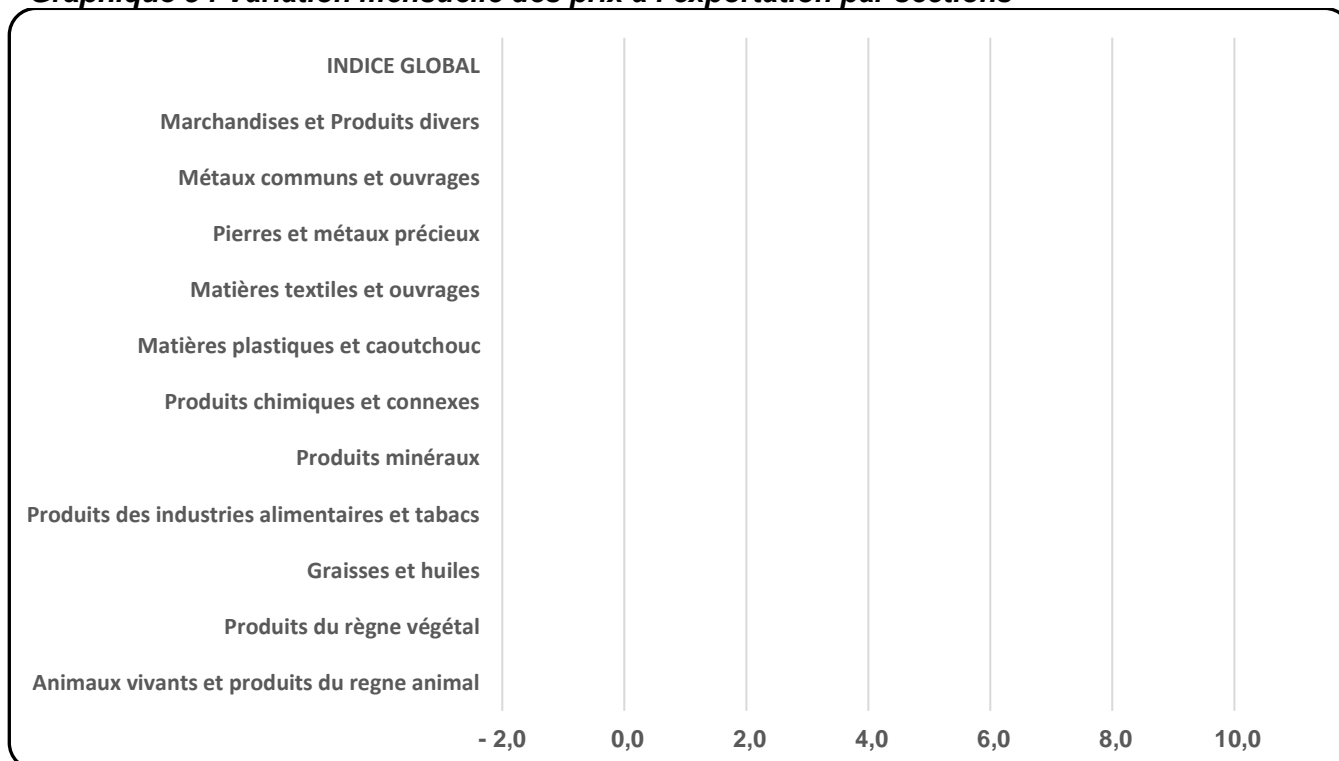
Graphique 3 : Variation mensuelle des prix à l'exportation par sections

INDICE GLOBAL

Marchandises et Produits divers

Métaux communs et ouvrages

Pierres et métaux précieux

Matières textiles et ouvrages

Matières plastiques et caoutchouc

Produits chimiques et connexes

Produits minéraux

Produits des industries alimentaires et tabacs

Graisses et huiles

Produits du règne végétal

Animaux vivants et produits du regne animal

- 2,0 0,0 2,0 4,0 6,0 8,0 10,0